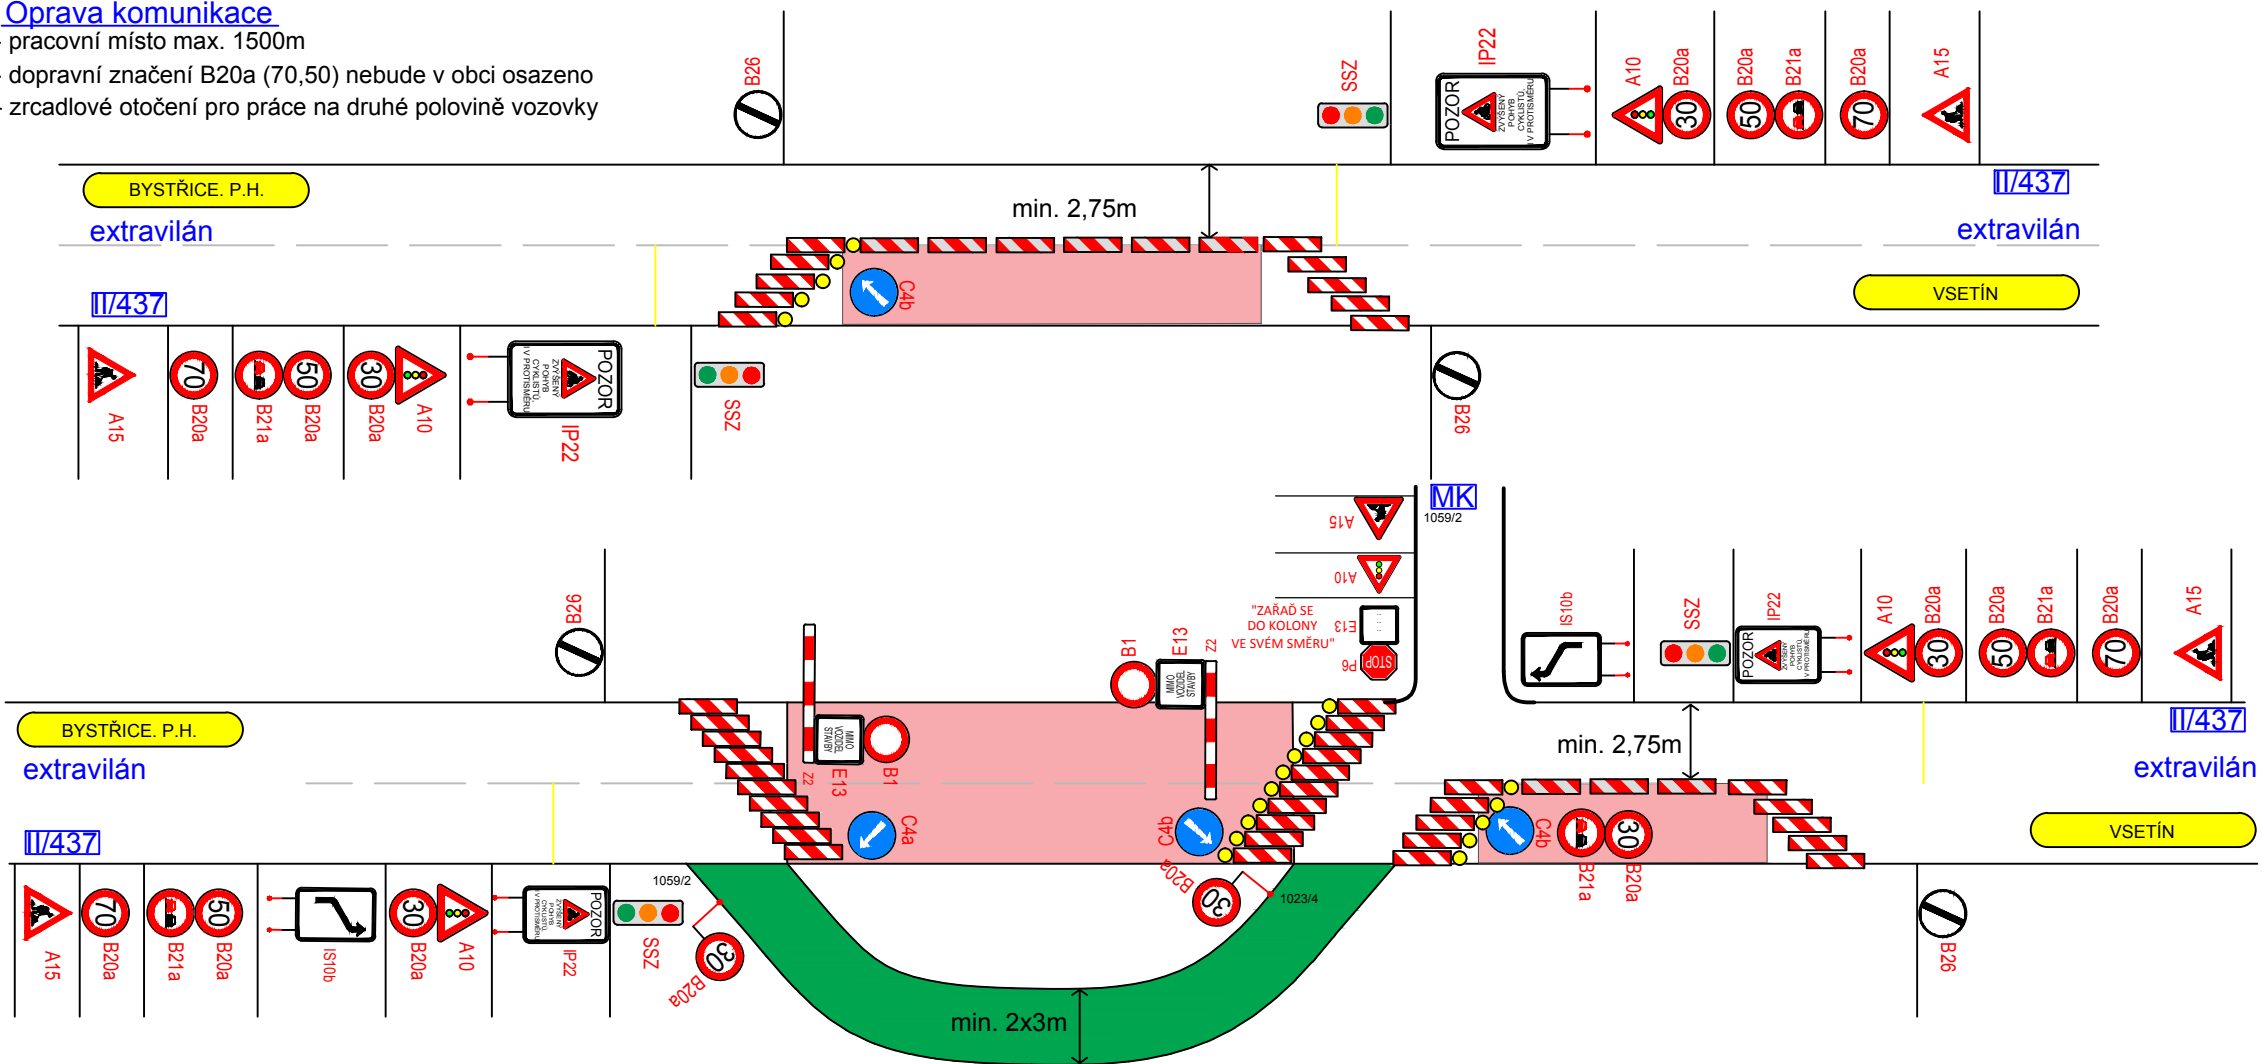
Oprava komunikace
- pracovní místo max. 1500m
- dopravní značení B20a (70,50) nebude v obci osazeno
- zrcadlové otočení pro práce na druhé polovině vozovky

B26
SSZ
IP22
POZOR ZVÝŠENÝ POHYB CYKLISTŮ V PROTISMĚRU
A10
B20a
30
B20a
50
B21a
B20a
70
A15

BYSTŘICE. P.H.
min. 2,75m
II/437
extravilán
extravilán
C4b
VSETÍN
II/437

A15
70
B20a
B21a
50
B20a
30
B20a
A10
POZOR ZVÝŠENÝ POHYB CYKLISTŮ V PROTISMĚRU
IP22
SSZ
B26

MK
1059/2
A15
A10
"ZAŘAĎ SE DO KOLONY VE SVÉM SMĚRU"
E13
STOP
P6
B26
B1
E13
Z2
MIMO VOZIDEL STAVBY
IS10b
SSZ
IP22
POZOR
A10
B20a
30
B20a
50
B21a
B20a
70
A15

BYSTŘICE. P.H.
extravilán
II/437
MIMO VOZIDEL STAVBY
Z2
E13
B1
C4a
C4b
min. 2,75m
II/437
extravilán
VSETÍN
C4b
B21a
30
B20a

A15
70
B20a
B21a
50
B20a
IS10b
30
B20a
A10
POZOR
IP22
1059/2
SSZ
30
B20a
30
B20a
1023/4
B26
min. 2x3m